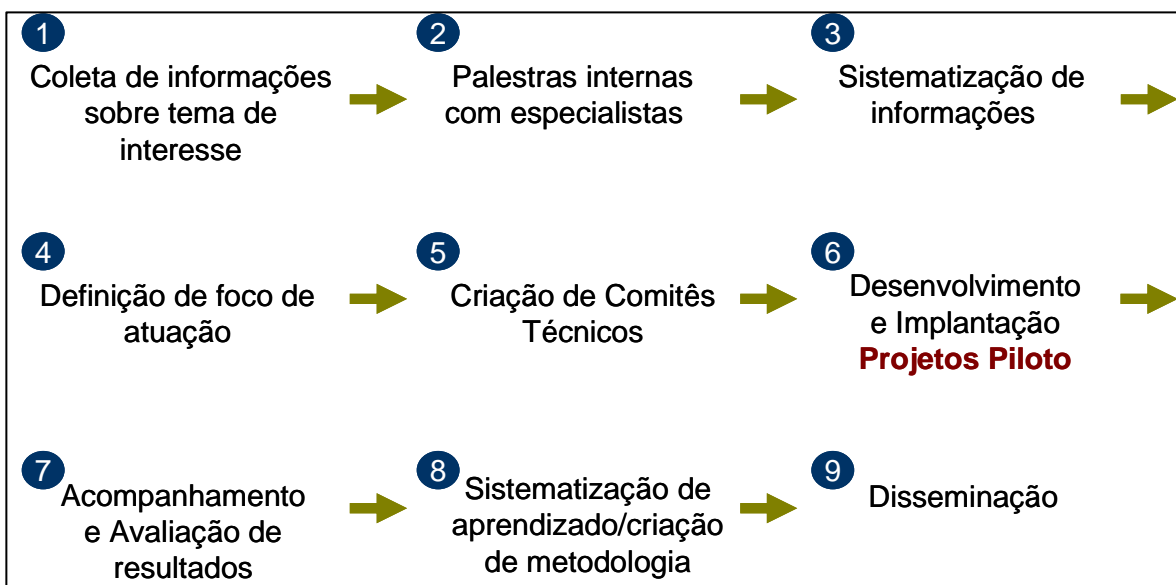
1
Coleta de informações sobre tema de interesse

2
Palestras internas com especialistas

3
Sistematização de informações

4
Definição de foco de atuação

5
Criação de Comitês Técnicos

6
Desenvolvimento e Implantação
Projetos Piloto

7
Acompanhamento e Avaliação de resultados

8
Sistematização de aprendizado/criação de metodologia

9
Disseminação